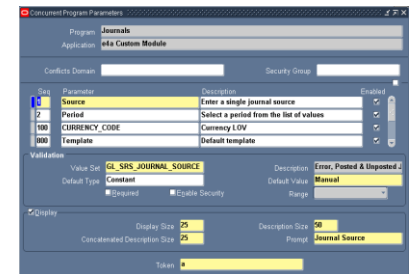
Concurrent Program Parameters

Program Journals
Application eIA Custom Module

Conflicts Domain
Security Group

| Seq | Parameter | Description | Enabled |
|---|---|---|---|
| 1 | Source | Enter a single journal source | ☑ |
| 2 | Period | Select a period from the list of values | ☑ |
| 100 | CURRENCY_CODE | Currency LOV | ☑ |
| 900 | Template | Default template | ☑ |

Validation
Value Set GL_SRS_JOURNAL_SOURCE
Description Error, Posted & Unposted J
Default Type Constant
Default Value Manual
Required
Enable Security
Range

Display
Display Size 25
Description Size 50
Concatenated Description Size 25
Prompt Journal Source

Token a